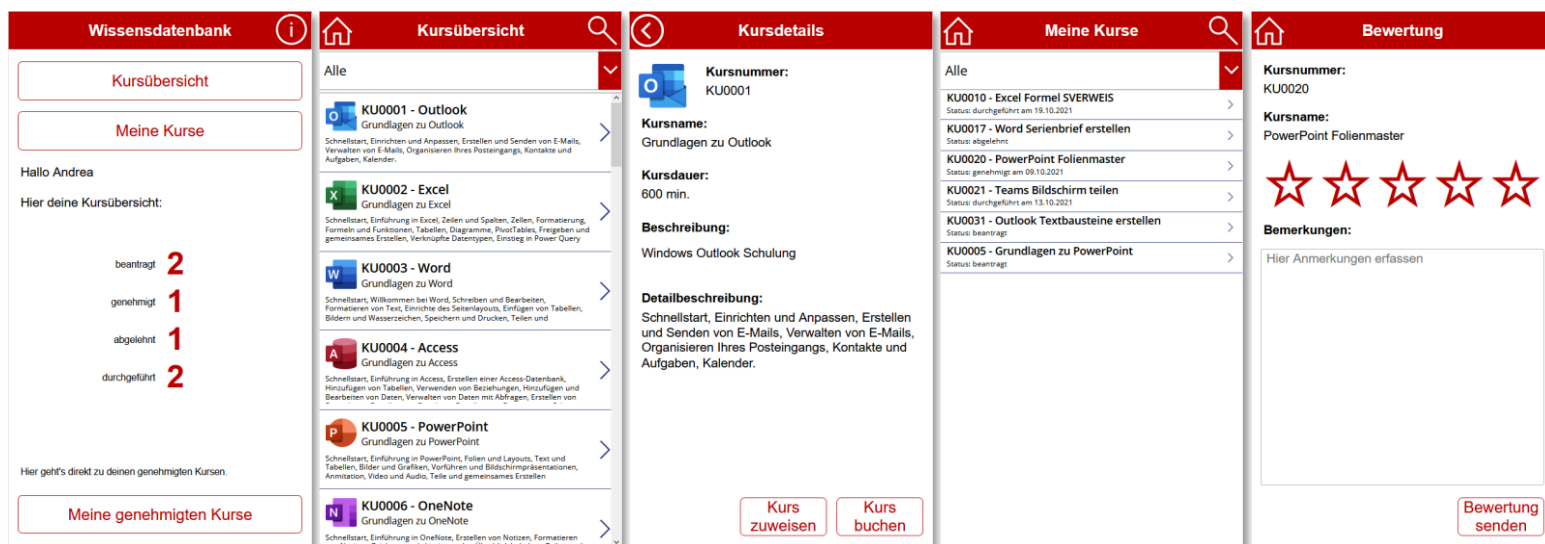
Wissensdatenbank

Kursübersicht

Meine Kurse

Hallo Andrea

Hier deine Kursübersicht:

beantragt 2
genehmigt 1
abgelehnt 1
durchgeführt 2

Hier geht's direkt zu deinen genehmigten Kursen.

Meine genehmigten Kurse

Kursübersicht

Alle

KU0001 - Outlook
Grundlagen zu Outlook
Schnellstart, Einrichten und Anpassen, Erstellen und Senden von E-Mails, Verwalten von E-Mails, Organisieren Ihres Posteingangs, Kontakte und Aufgaben, Kalender.

KU0002 - Excel
Grundlagen zu Excel
Schnellstart, Einführung in Excel, Zeilen und Spalten, Zellen, Formatierung, Formeln und Funktionen, Tabellen, Diagramme, PivotTables, Freigeben und gemeinsames Erstellen, Verknüpfte Datentypen, Einstieg in Power Query

KU0003 - Word
Grundlagen zu Word
Schnellstart, Willkommen bei Word, Schreiben und Bearbeiten, Formatieren von Text, Einrichte des Seitenlayouts, Einfügen von Tabellen, Bildern und Wasserzeichen, Speichern und Drucken, Teilen und

KU0004 - Access
Grundlagen zu Access
Schnellstart, Einführung in Access, Erstellen einer Access-Datenbank, Hinzufügen von Tabellen, Verwenden von Beziehungen, Hinzufügen und Bearbeiten von Daten, Verwalten von Daten mit Abfragen, Erstellen von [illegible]

KU0005 - PowerPoint
Grundlagen zu PowerPoint
Schnellstart, Einführung in PowerPoint, Folien und Layouts, Text und Tabellen, Bilder und Grafiken, Vorführen und Bildschirmpräsentationen, Anmitation, Video und Audio, Teile und gemeinsames Erstellen

KU0006 - OneNote
Grundlagen zu OneNote
Schnellstart, Einführung in OneNote, Erstellen von Notizen, Formatieren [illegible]

Kursdetails

Kursnummer:
KU0001

Kursname:
Grundlagen zu Outlook

Kursdauer:
600 min.

Beschreibung:
Windows Outlook Schulung

Detailbeschreibung:
Schnellstart, Einrichten und Anpassen, Erstellen und Senden von E-Mails, Verwalten von E-Mails, Organisieren Ihres Posteingangs, Kontakte und Aufgaben, Kalender.

Kurs zuweisen
Kurs buchen

Meine Kurse

Alle

KU0010 - Excel Formel SVERWEIS
Status: durchgeführt am 19.10.2021
KU0017 - Word Serienbrief erstellen
Status: abgelehnt
KU0020 - PowerPoint Folienmaster
Status: genehmigt am 09.10.2021
KU0021 - Teams Bildschirm teilen
Status: durchgeführt am 13.10.2021
KU0031 - Outlook Textbausteine erstellen
Status: beantragt
KU0005 - Grundlagen zu PowerPoint
Status: beantragt

Bewertung

Kursnummer:
KU0020

Kursname:
PowerPoint Folienmaster

Bemerkungen:
Hier Anmerkungen erfassen

Bewertung senden